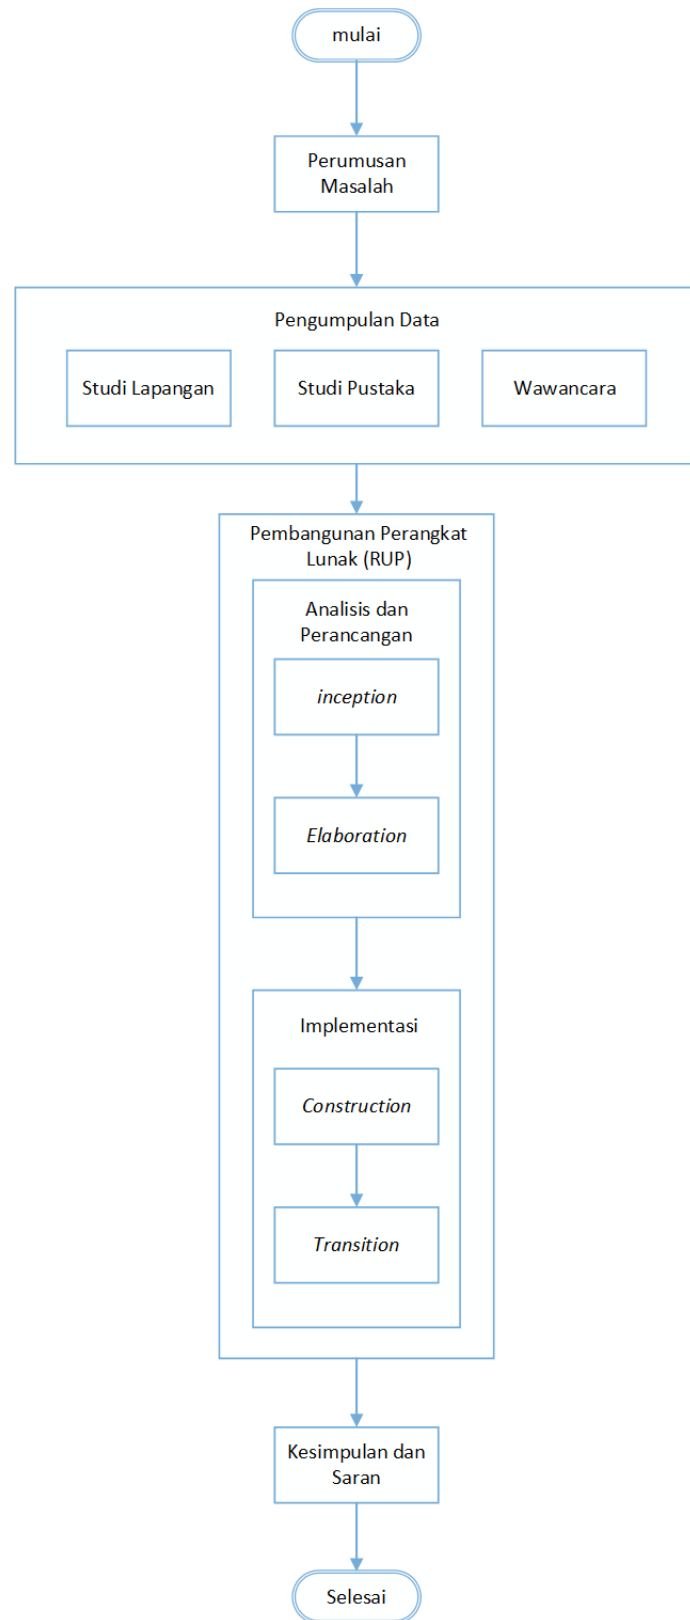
mulai

Perumusan Masalah

Pengumpulan Data

Studi Lapangan

Studi Pustaka

Wawancara

Pembangunan Perangkat Lunak (RUP)

Analisis dan Perancangan

inception

Elaboration

Implementasi

Construction

Transition

Kesimpulan dan Saran

Selesai